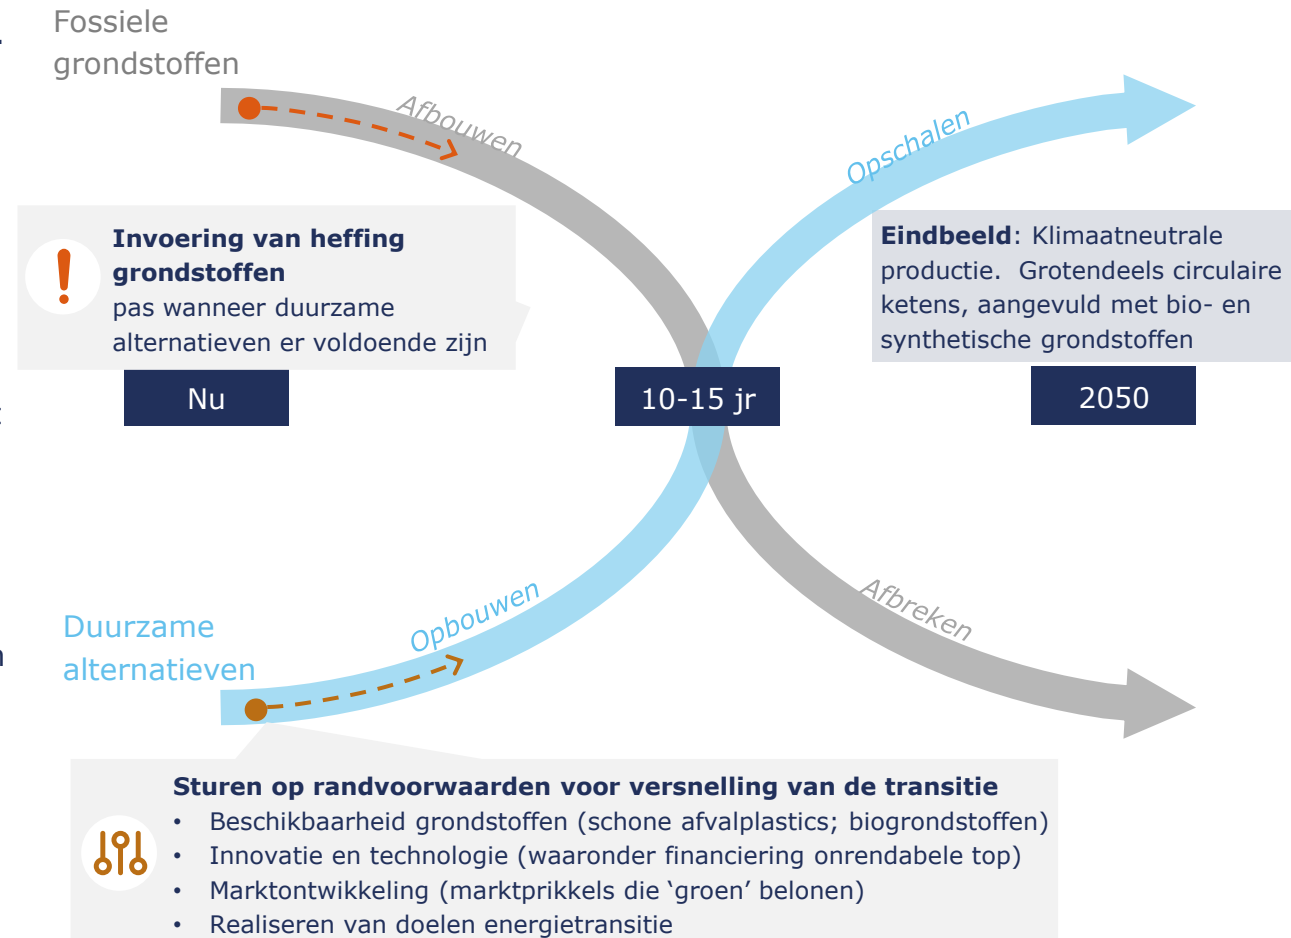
Fossiele grondstoffen

Afbouwen

Opschalen

**Invoering van heffing grondstoffen**
pas wanneer duurzame alternatieven er voldoende zijn

**Eindbeeld**: Klimaatneutrale productie. Grotendeels circulaire ketens, aangevuld met bio- en synthetische grondstoffen

Nu

10-15 jr

2050

Afbreken

Duurzame alternatieven

Opbouwen

**Sturen op randvoorwaarden voor versnelling van de transitie**
• Beschikbaarheid grondstoffen (schone afvalplastics; biogrondstoffen)
• Innovatie en technologie (waaronder financiering onrendabele top)
• Marktontwikkeling (marktprikkels die ‘groen’ belonen)
• Realiseren van doelen energietransitie